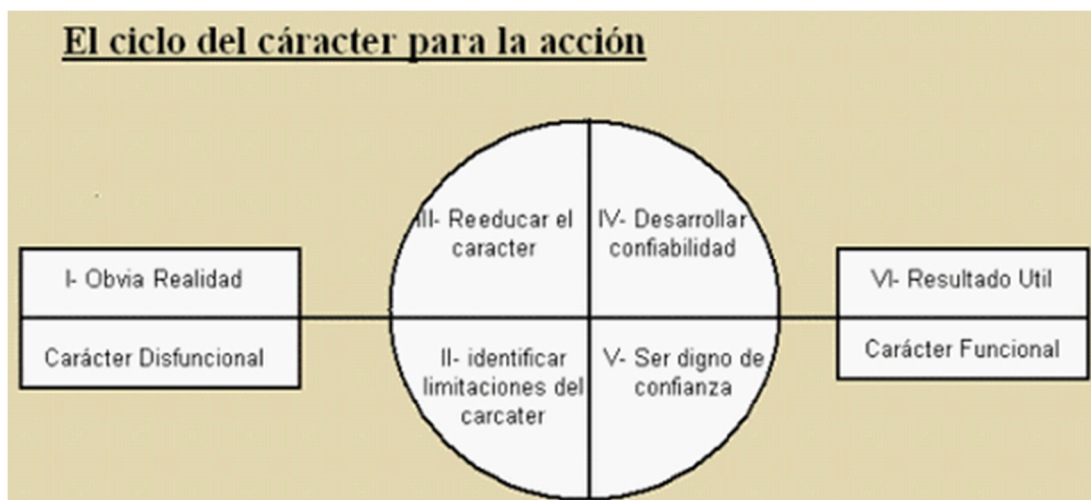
El ciclo del cáracter para la acción

I- Obvia Realidad

Carácter Disfuncional

III- Reeducar el caracter

IV- Desarrollar confiabilidad

II- identificar limitaciones del carcater

V- Ser digno de confianza

VI- Resultado Util

Carácter Funcional